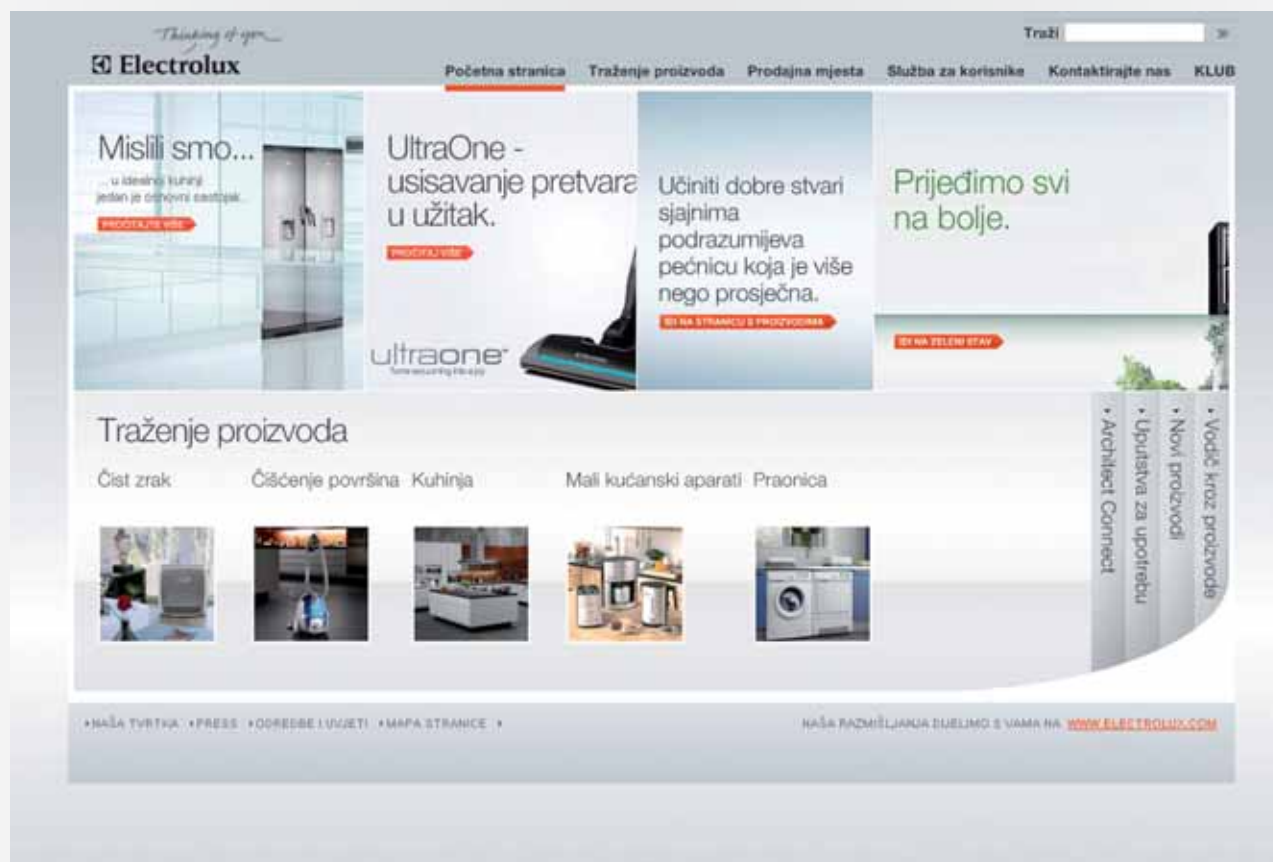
Thinking of you
Electrolux

Traži »

Početna stranica Traženje proizvoda Prodajna mjesta Služba za korisnike Kontaktirajte nas KLUB

Mislili smo...
... u idealnoj kuhinji jedan je osnovni sastojak...
PROČITAJTE VIŠE

UltraOne - usisavanje pretvara u užitak.
PROČITAJ VIŠE
ultraone
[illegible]

Učiniti dobre stvari sjajnima podrazumijeva pećnicu koja je više nego prosječna.
IDI NA STRANICU S PROIZVODIMA

Prijeđimo svi na bolje.
IDI NA ZELENI STAV

Traženje proizvoda
Čist zrak
Čišćenje površina
Kuhinja
Mali kućanski aparati
Praonica

• Architect Connect
• Uputstva za upotrebu
• Novi proizvodi
• Vodič kroz proizvode

• NAŠA TVRTKA • PRESS • ODREDBE I UVJETI • MAPA STRANICE •

NAŠA RAZMIŠLJANJA DIJELIMO S VAMA NA WWW.ELECTROLUX.COM